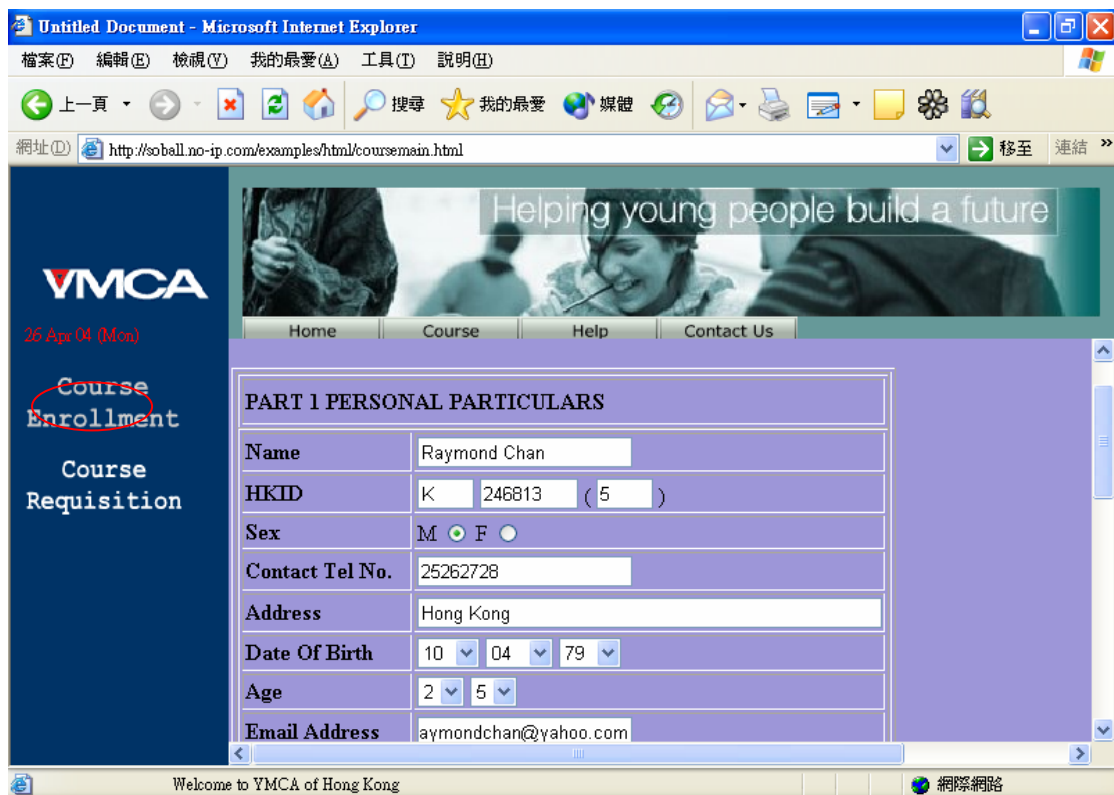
Untitled Document - Microsoft Internet Explorer

檔案(F) 編輯(E) 檢視(V) 我的最愛(A) 工具(T) 說明(H)

上一頁 搜尋 我的最愛 媒體

網址(D) http://soball.no-ip.com/examples/html/coursemain.html 移至 連結

YMCA

26 Apr 04 (Mon)

Course Enrollment

Course Requisition

Helping young people build a future

Home Course Help Contact Us

| PART 1 PERSONAL PARTICULARS | |
|---|---|
| Name | Raymond Chan |
| HKID | K 246813 (5) |
| Sex | M F |
| Contact Tel No. | 25262728 |
| Address | Hong Kong |
| Date Of Birth | 10 04 79 |
| Age | 2 5 |
| Email Address | aymondchan@yahoo.com |

Welcome to YMCA of Hong Kong

網際網路